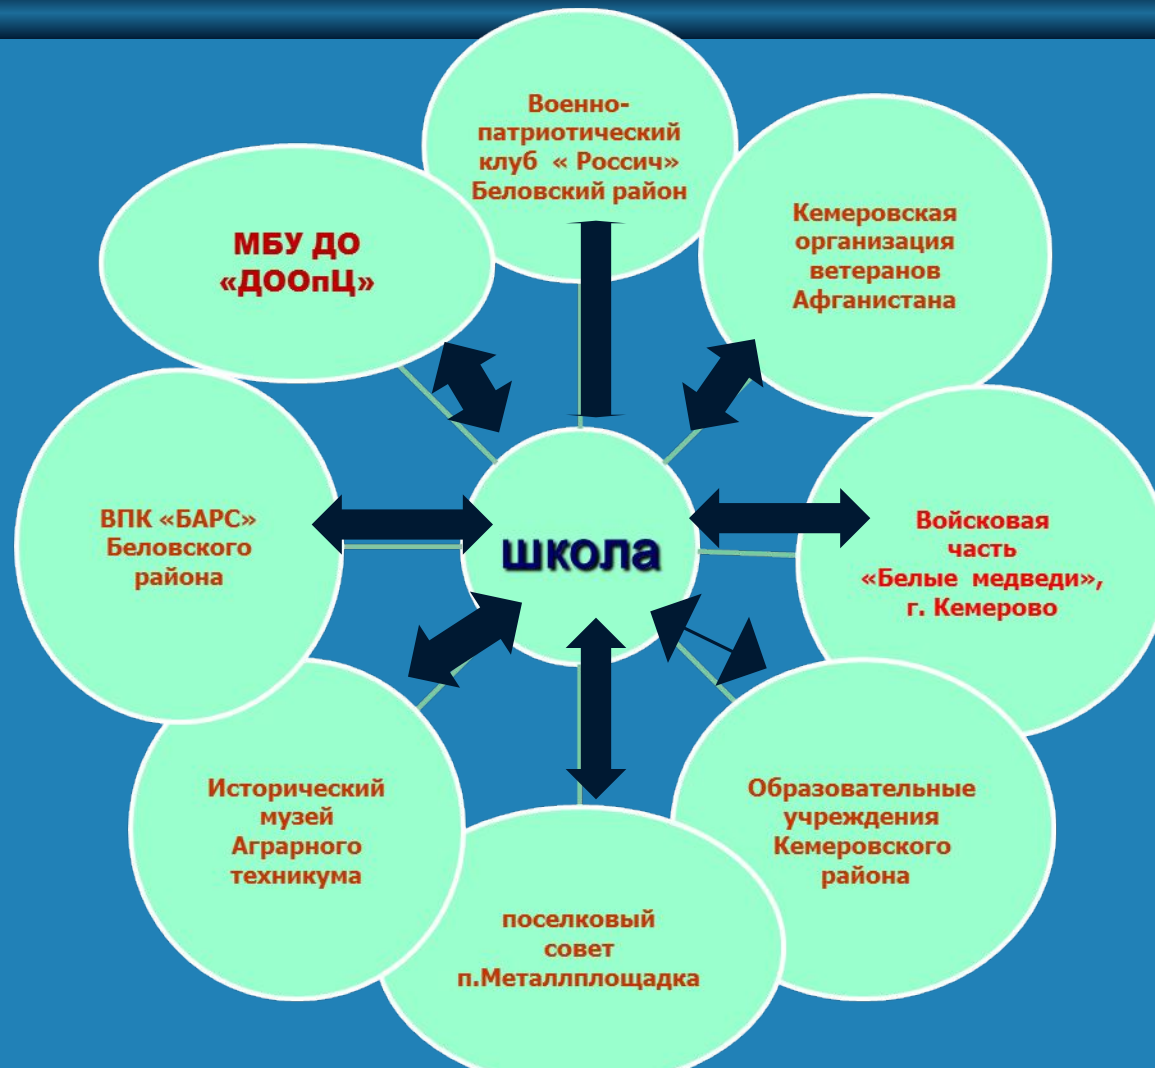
Военно-патриотический клуб « Россич» Беловский район

МБУ ДО «ДООпЦ»

Кемеровская организация ветеранов Афганистана

ВПК «БАРС» Беловского района

школа

Войсковая часть «Белые медведи», г. Кемерово

Исторический музей Аграрного техникума

Образовательные учреждения Кемеровского района

поселковый совет п.Металлплощадка